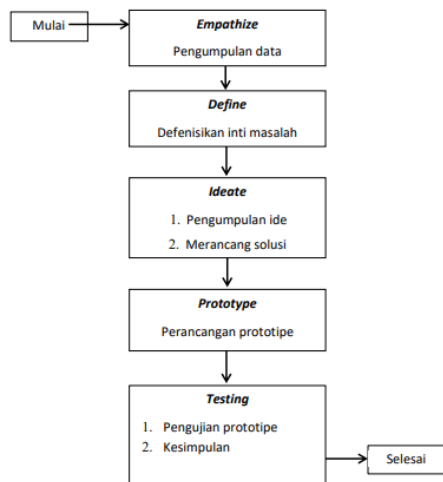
Mulai

Empathize

Pengumpulan data

Define

Defenisikan inti masalah

Ideate

1. Pengumpulan ide
2. Merancang solusi

Prototype

Perancangan prototipe

Testing

1. Pengujian prototipe
2. Kesimpulan

Selesai